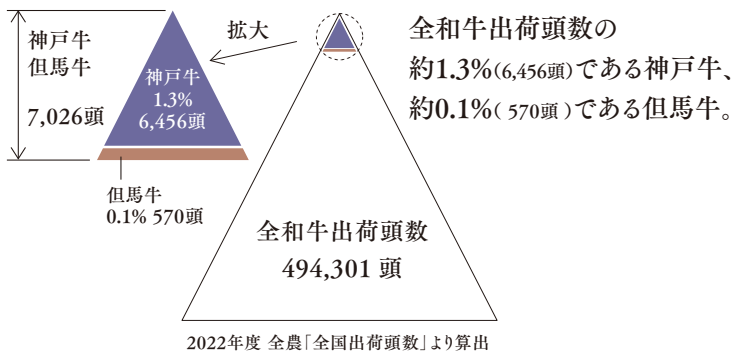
神戸牛
但馬牛

7,026頭

拡大

神戸牛
1.3%
6,456頭

但馬牛
0.1% 570頭

全和牛出荷頭数の
約1.3%(6,456頭)である神戸牛、
約0.1%( 570頭 )である但馬牛。

全和牛出荷頭数
494,301 頭

2022年度 全農「全国出荷頭数」より算出